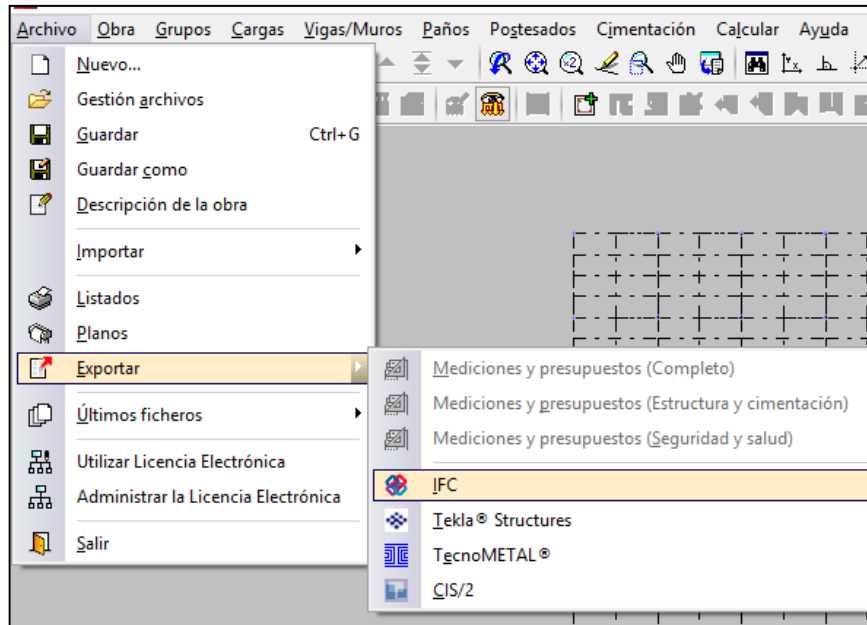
Archivo Obra Grupos Cargas Vigas/Muros Paños Postesados Cimentación Calcular Ayuda

Nuevo...
Gestión archivos
Guardar Ctrl+G
Guardar como
Descripción de la obra
Importar
Listados
Planos
Exportar
Últimos ficheros
Utilizar Licencia Electrónica
Administrar la Licencia Electrónica
Salir

Mediciones y presupuestos (Completo)
Mediciones y presupuestos (Estructura y cimentación)
Mediciones y presupuestos (Seguridad y salud)
IFC
Tekla® Structures
TecnoMETAL®
CIS/2